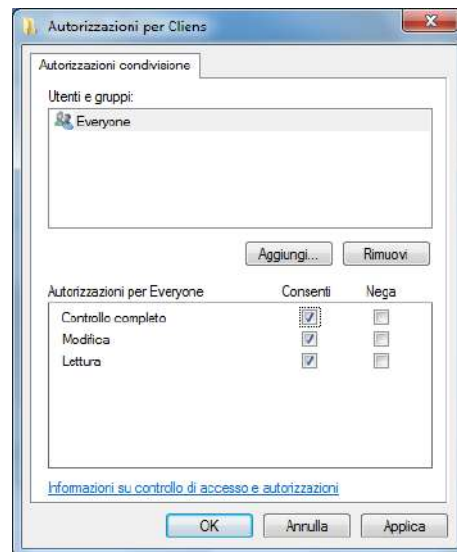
Autorizzazioni per Cliens

Autorizzazioni condivisione

Utenti e gruppi:

Everyone

Aggiungi...

Rimuovi

| Autorizzazioni per Everyone | Consenti | Nega |
|---|---|---|
| Controllo completo | ☑ | ☐ |
| Modifica | ☑ | ☐ |
| Lettura | ☑ | ☐ |

Informazioni su controllo di accesso e autorizzazioni

OK

Annulla

Applica